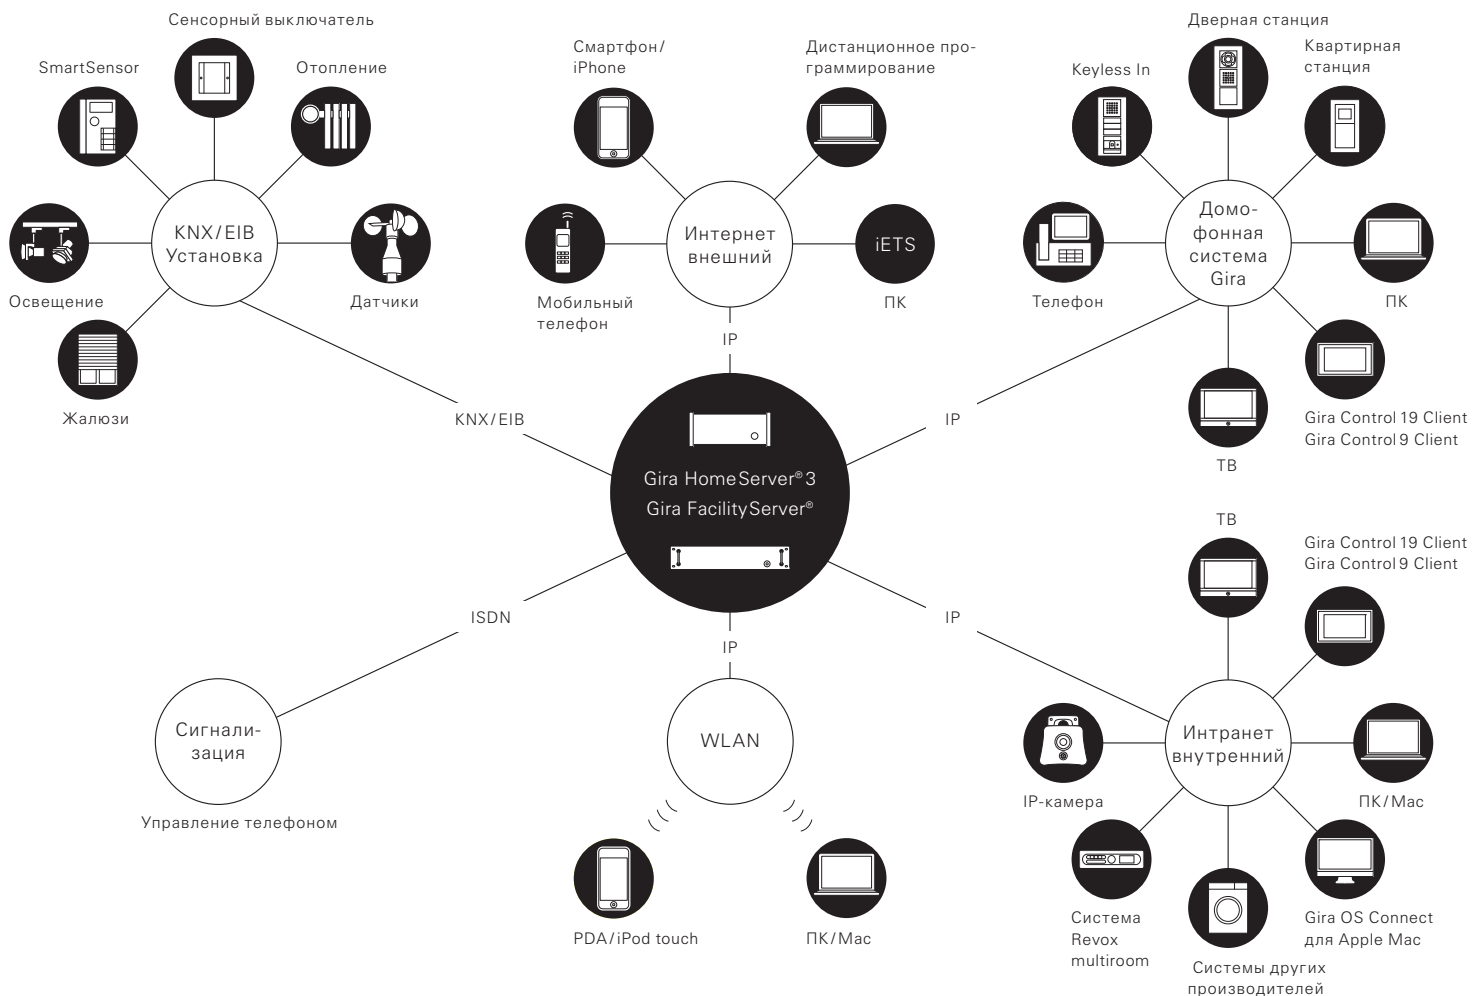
Сенсорный выключатель

SmartSensor

Отопление

KNX/EIB Установка

Освещение

Датчики

Жалюзи

Смартфон/ iPhone

Дистанционное программирование

Интернет внешний

iETS

Мобильный телефон

ПК

IP

Дверная станция

Keyless In

Квартирная станция

Домофонная система Gira

Телефон

ПК

ТВ

Gira Control 19 Client
Gira Control 9 Client

KNX/EIB

IP

Gira HomeServer® 3
Gira FacilityServer®

ISDN

IP

IP

Сигнализация

Управление телефоном

WLAN

PDA/iPod touch

ПК/Mac

ТВ

Gira Control 19 Client
Gira Control 9 Client

Интранет внутренний

IP-камера

ПК/Mac

Система Revox multiroom

Системы других производителей

Gira OS Connect для Apple Mac